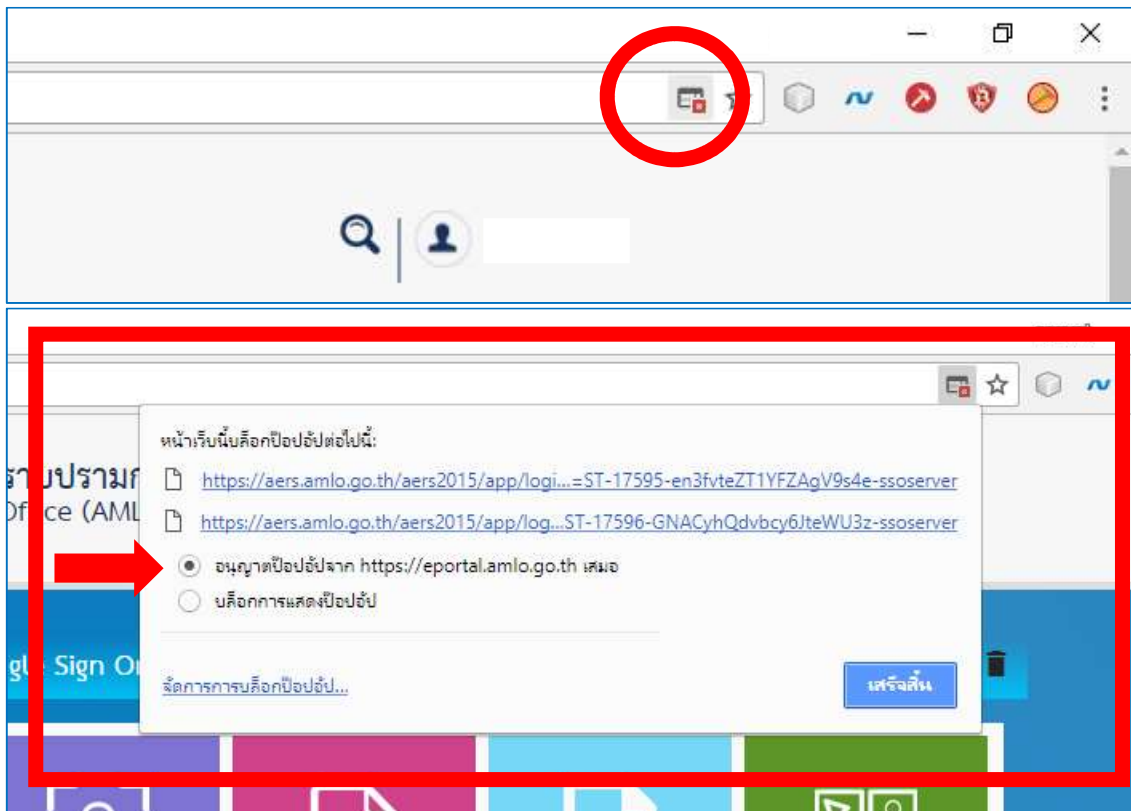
หน้าเว็บนี้บล็อกป๊อปอัปต่อไปนี้:

https://aers.amlo.go.th/aers2015/app/logi...=ST-17595-en3fvteZT1YFZAgV9s4e-ssoserver

https://aers.amlo.go.th/aers2015/app/log...ST-17596-GNACyhQdvbcy6JteWU3z-ssoserver

อนุญาตป๊อปอัปจาก https://eportal.amlo.go.th เสมอ

บล็อกการแสดงป๊อปอัป

จัดการการบล็อกป๊อปอัป...

เสร็จสิ้น

รามปรามก
Office (AML

gle Sign O